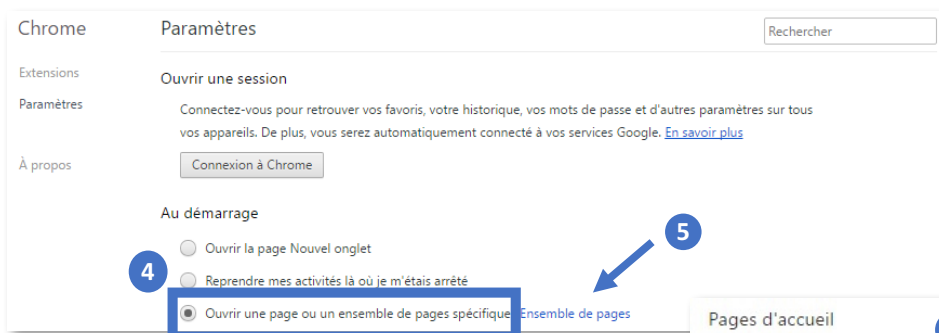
Chrome

Extensions

Paramètres

À propos

Paramètres

Rechercher

Ouvrir une session

Connectez-vous pour retrouver vos favoris, votre historique, vos mots de passe et d'autres paramètres sur tous vos appareils. De plus, vous serez automatiquement connecté à vos services Google. En savoir plus

Connexion à Chrome

Au démarrage

Ouvrir la page Nouvel onglet

4

Reprendre mes activités là où je m'étais arrêté

Ouvrir une page ou un ensemble de pages spécifique Ensemble de pages

5

Pages d'accueil